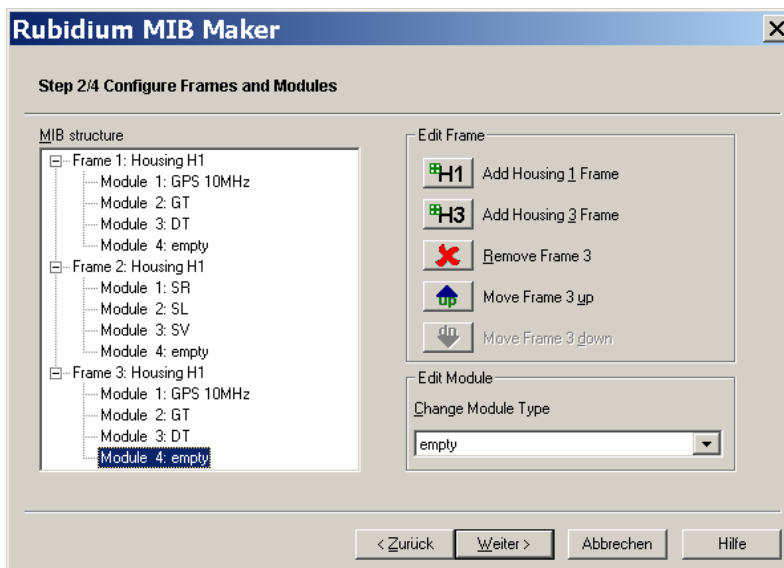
Rubidium MIB Maker

Step 2/4 Configure Frames and Modules

MIB structure

Frame 1: Housing H1
Module 1: GPS 10MHz
Module 2: GT
Module 3: DT
Module 4: empty
Frame 2: Housing H1
Module 1: SR
Module 2: SL
Module 3: SV
Module 4: empty
Frame 3: Housing H1
Module 1: GPS 10MHz
Module 2: GT
Module 3: DT
Module 4: empty

Edit Frame

H1 Add Housing 1 Frame

H3 Add Housing 3 Frame

Remove Frame 3

up Move Frame 3 up

dn Move Frame 3 down

Edit Module

Change Module Type

empty

< Zurück | Weiter > | Abbrechen | Hilfe